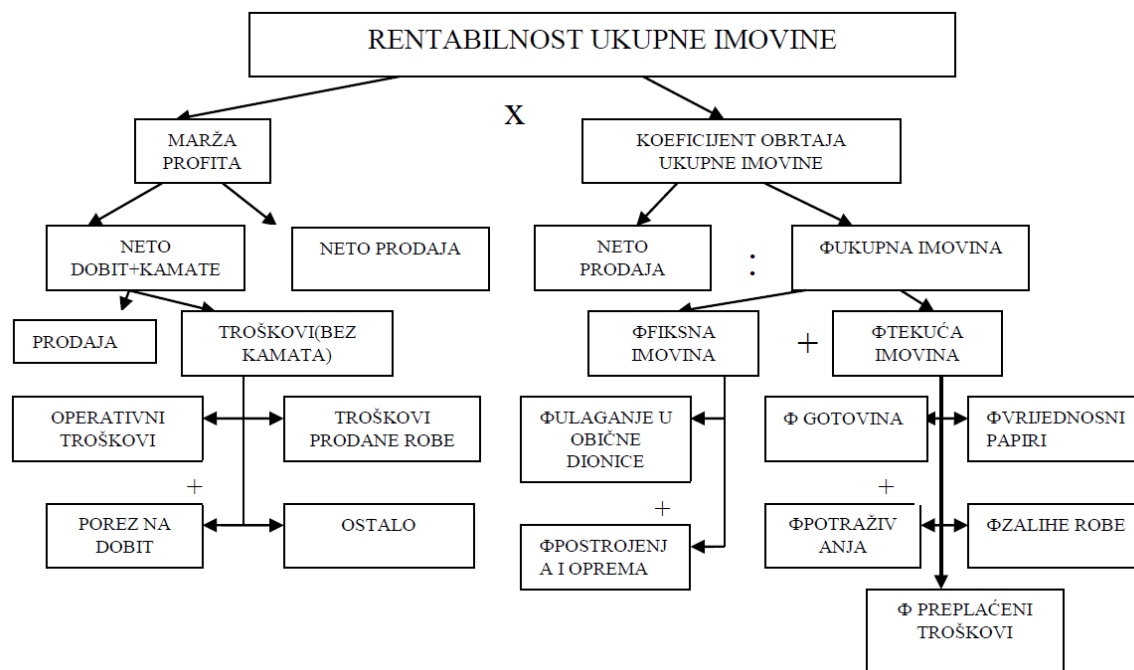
RENTABILNOST UKUPNE IMOVINE

X

MARŽA PROFITA

KOEFICIJENT OBRTAJA UKUPNE IMOVINE

NETO DOBIT+KAMATE

NETO PRODAJA

NETO PRODAJA

:

ΦUKUPNA IMOVINA

PRODAJA

TROŠKOVI(BEZ KAMATA)

ΦFIKSNA IMOVINA

+

ΦTEKUĆA IMOVINA

OPERATIVNI TROŠKOVI

TROŠKOVI PRODANE ROBE

ΦULAGANJE U OBIČNE DIONICE

Φ GOTOVINA

ΦVRIJEDNOSNI PAPIRI

+

+

POREZ NA DOBIT

OSTALO

+

ΦPOTRAŽIV ANJA

ΦZALIHE ROBE

ΦPOSTROJENJ A I OPREMA

Φ PREPLAĆENI TROŠKOVI